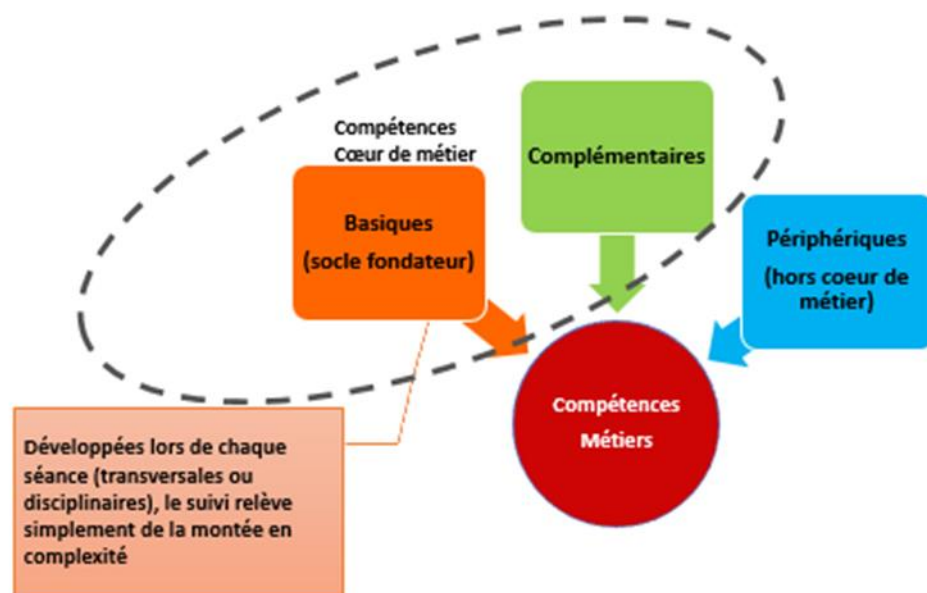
Compétences
Cœur de métier

Complémentaires

Basiques
(socle fondateur)

Périphériques
(hors coeur de métier)

Compétences
Métiers

Développées lors de chaque séance (transversales ou disciplinaires), le suivi relève simplement de la montée en complexité